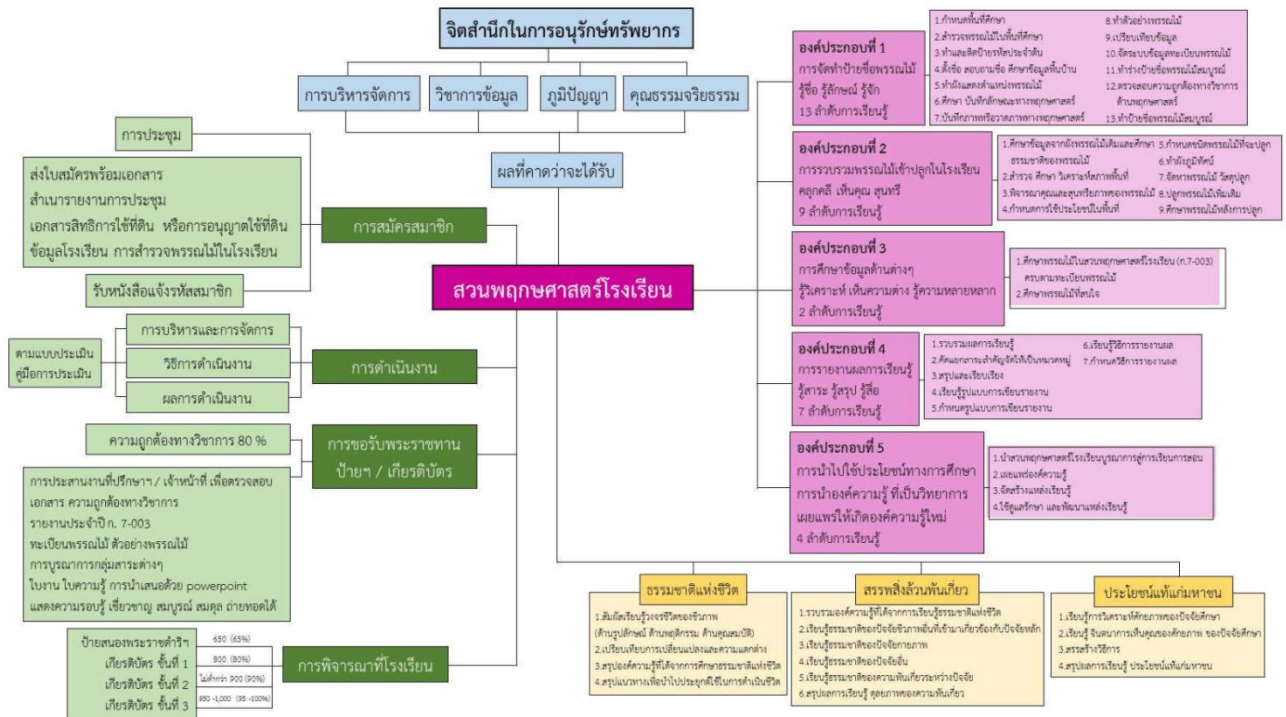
จิตสำนึกในการอนุรักษ์ทรัพยากร

การบริหารจัดการ | วิชาการข้อมูล | ภูมิปัญญา | คุณธรรมจริยธรรม

ผลที่คาดว่าจะได้รับ

การประชุม

ส่งใบสมัครพร้อมเอกสาร
สำเนารายงานการประชุม
เอกสารสิทธิการใช้ที่ดิน หรือการอนุญาตใช้ที่ดิน
ข้อมูลโรงเรียน การสำรวจพรรณไม้ในโรงเรียน

การสมัครสมาชิก

รับหนังสือแจ้งรหัสสมาชิก

สวนพฤกษศาสตร์โรงเรียน

ตามแบบประเมิน
คู่มือการประเมิน

การบริหารและการจัดการ
วิธีการดำเนินงาน
ผลการดำเนินงาน

การดำเนินงาน

ความถูกต้องทางวิชาการ 80 %

การขอรับพระราชทาน ป้ายฯ / เกียรติบัตร

การประสานงานที่ปรึกษาฯ / เจ้าหน้าที่ เพื่อตรวจสอบ
เอกสาร ความถูกต้องทางวิชาการ
รายงานประจำปี ก. 7-003
ทะเบียนพรรณไม้ ตัวอย่างพรรณไม้
การบูรณาการกลุ่มสาระต่างๆ
ใบงาน ใบความรู้ การนำเสนอด้วย powerpoint
แสดงความรอบรู้ เชี่ยวชาญ สมบูรณ์ สมดุล ถ่ายทอดได้

ป้ายสนองพระราชดำริฯ 650 (65%)
เกียรติบัตร ขั้นที่ 1 800 (80%)
เกียรติบัตร ขั้นที่ 2 ไม่ต่ำกว่า 900 (90%)
เกียรติบัตร ขั้นที่ 3 950 -1,000 (95 -100%)

การพิจารณาที่โรงเรียน

องค์ประกอบที่ 1
การจัดทำป้ายชื่อพรรณไม้
รู้ชื่อ รู้ลักษณ์ รู้จัก
13 ลำดับการเรียนรู้

1.กำหนดพื้นที่ศึกษา
2.สำรวจพรรณไม้ในพื้นที่ศึกษา
3.ทำและติดป้ายรหัสประจำต้น
4.ตั้งชื่อ สอบถามชื่อ ศึกษาข้อมูลพื้นบ้าน
5.ทำผังแสดงตำแหน่งพรรณไม้
6.ศึกษา บันทึกลักษณะทางพฤกษศาสตร์
7.บันทึกภาพหรือวาดภาพทางพฤกษศาสตร์
8.ทำตัวอย่างพรรณไม้
9.เปรียบเทียบข้อมูล
10.จัดระบบข้อมูลทะเบียนพรรณไม้
11.ทำร่างป้ายชื่อพรรณไม้สมบูรณ์
12.ตรวจสอบความถูกต้องทางวิชาการด้านพฤกษศาสตร์
13.ทำป้ายชื่อพรรณไม้สมบูรณ์

องค์ประกอบที่ 2
การรวบรวมพรรณไม้เข้าปลูกในโรงเรียน
คลุกคลี เห็นคุณ สุนทรี
9 ลำดับการเรียนรู้

1.ศึกษาข้อมูลจากผังพรรณไม้เดิมและศึกษาธรรมชาติของพรรณไม้
2.สำรวจ ศึกษา วิเคราะห์สภาพพื้นที่
3.พิจารณาคุณและสุนทรียภาพของพรรณไม้
4.กำหนดการใช้ประโยชน์ในพื้นที่
5.กำหนดชนิดพรรณไม้ที่จะปลูก
6.ทำผังภูมิทัศน์
7.จัดหาพรรณไม้ วัสดุปลูก
8.ปลูกพรรณไม้เพิ่มเติม
9.ศึกษาพรรณไม้หลังการปลูก

องค์ประกอบที่ 3
การศึกษาข้อมูลด้านต่างๆ
รู้วิเคราะห์ เห็นความต่าง รู้ความหลายหลาก
2 ลำดับการเรียนรู้

1.ศึกษาพรรณไม้ในสวนพฤกษศาสตร์โรงเรียน (ก.7-003) ครบตามทะเบียนพรรณไม้
2.ศึกษาพรรณไม้ที่สนใจ

องค์ประกอบที่ 4
การรายงานผลการเรียนรู้
รู้สาระ รู้สรุป รู้สื่อ
7 ลำดับการเรียนรู้

1.รวบรวมผลการเรียนรู้
2.คัดแยกการลำดับจัดให้เป็นหมวดหมู่
3.สรุปและเรียบเรียง
4.เรียนรู้รูปแบบการเขียนรายงาน
5.กำหนดรูปแบบการเขียนรายงาน
6.เรียนรู้วิธีการรายงานผล
7.กำหนดวิธีการรายงานผล

องค์ประกอบที่ 5
การนำไปใช้ประโยชน์ทางการศึกษา
การนำองค์ความรู้ ที่เป็นวิทยาการ
เผยแพร่ให้เกิดองค์ความรู้ใหม่
4 ลำดับการเรียนรู้

1.นำสวนพฤกษศาสตร์โรงเรียนบูรณาการสู่การเรียนการสอน
2.เผยแพร่องค์ความรู้
3.จัดสร้างแหล่งเรียนรู้
4.ใช้ดูแลรักษา และพัฒนาแหล่งเรียนรู้

ธรรมชาติแห่งชีวิต
1.สัมผัสเรียนรู้วงจรชีวิตของชีวภาพ (ด้านรูปลักษณ์ ด้านพฤติกรรม ด้านคุณสมบัติ)
2.เปรียบเทียบการเปลี่ยนแปลงและความแตกต่าง
3.สรุปองค์ความรู้ได้จากการศึกษาธรรมชาติแห่งชีวิต
4.สรุปแนวทางเพื่อนำไปประยุกต์ใช้ในการดำเนินชีวิต

สรรพสิ่งล้วนพันเกี่ยว
1.รวบรวมองค์ความรู้ที่ได้จากการเรียนรู้ธรรมชาติแห่งชีวิต
2.เรียนรู้ธรรมชาติของปัจจัยชีวภาพที่แสดงความเกี่ยวข้องกับปัจจัยหลัก
3.เรียนรู้ธรรมชาติของปัจจัยกายภาพ
4.เรียนรู้ธรรมชาติของปัจจัยอื่น
5.เรียนรู้ธรรมชาติของความพันเกี่ยวระหว่างปัจจัย
6.สรุปผลการเรียนรู้ สุดยอดของความพันเกี่ยว

ประโยชน์แท้แก่มหาชน
1.เรียนรู้การวิเคราะห์ศักยภาพของปัจจัยศึกษา
2.เรียนรู้ จินตนาการเห็นคุณของศักยภาพ ของปัจจัยศึกษา
3.สรรค์สร้างวิธีการ
4.สรุปผลการเรียนรู้ ประโยชน์แท้แก่มหาชน